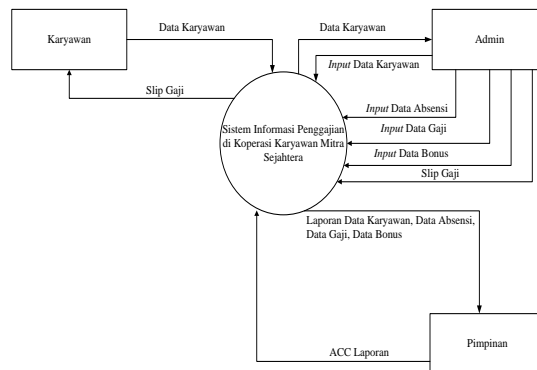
Karyawan

Data Karyawan

Slip Gaji

Data Karyawan

Admin

*Input* Data Karyawan

*Input* Data Absensi

*Input* Data Gaji

*Input* Data Bonus

Slip Gaji

Sistem Informasi Penggajian di Koperasi Karyawan Mitra Sejahtera

Laporan Data Karyawan, Data Absensi, Data Gaji, Data Bonus

ACC Laporan

Pimpinan